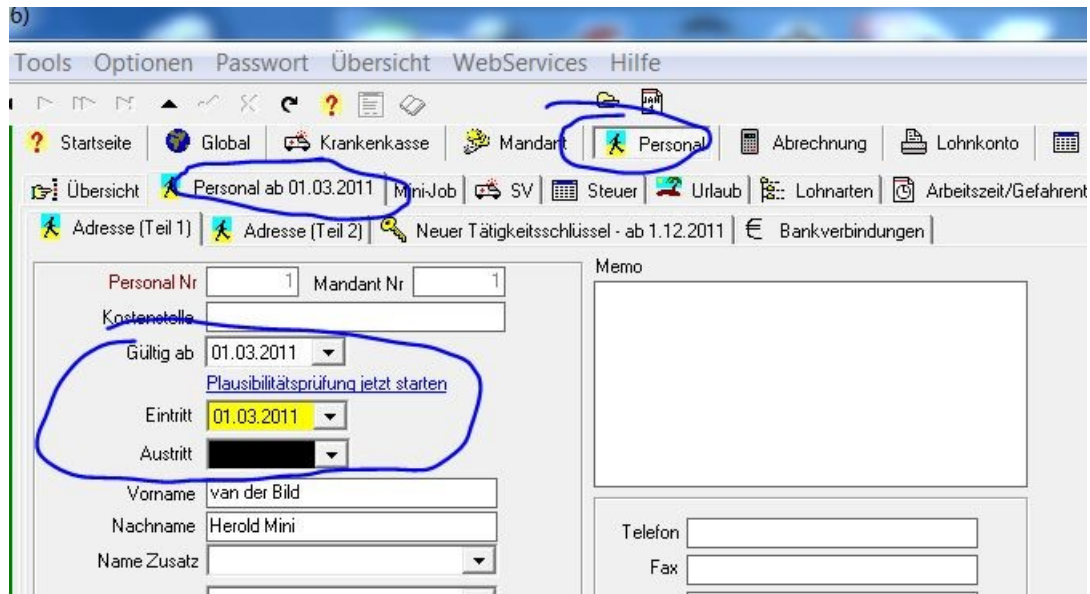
6)

Tools Optionen Passwort Übersicht WebServices Hilfe

Startseite | Global | Krankenkasse | Mandant | Personal | Abrechnung | Lohnkonto

Übersicht | Personal ab 01.03.2011 | Mini-Job | SV | Steuer | Urlaub | Lohnarten | Arbeitszeit/Gefahrent

Adresse (Teil 1) | Adresse (Teil 2) | Neuer Tätigkeitsschlüssel - ab 1.12.2011 | Bankverbindungen

Personal Nr 1 Mandant Nr 1

Kostenstelle

Gültig ab 01.03.2011

Plausibilitätsprüfung jetzt starten

Eintritt 01.03.2011

Austritt

Vorname van der Bild

Nachname Herold Mini

Name Zusatz

Memo

Telefon

Fax